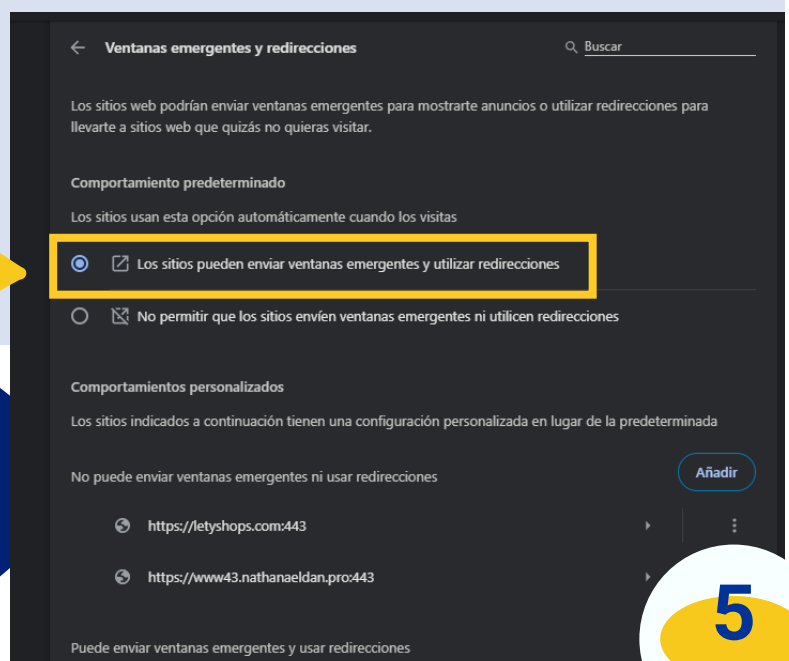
Ventanas emergentes y redirecciones

Buscar

Los sitios web podrían enviar ventanas emergentes para mostrarte anuncios o utilizar redirecciones para llevarte a sitios web que quizás no quieras visitar.

Comportamiento predeterminado

Los sitios usan esta opción automáticamente cuando los visitas

Los sitios pueden enviar ventanas emergentes y utilizar redirecciones

No permitir que los sitios envíen ventanas emergentes ni utilicen redirecciones

Comportamientos personalizados

Los sitios indicados a continuación tienen una configuración personalizada en lugar de la predeterminada

No puede enviar ventanas emergentes ni usar redirecciones

Añadir

https://letyshops.com:443

https://www43.nathanaeldan.pro:443

Puede enviar ventanas emergentes y usar redirecciones

5